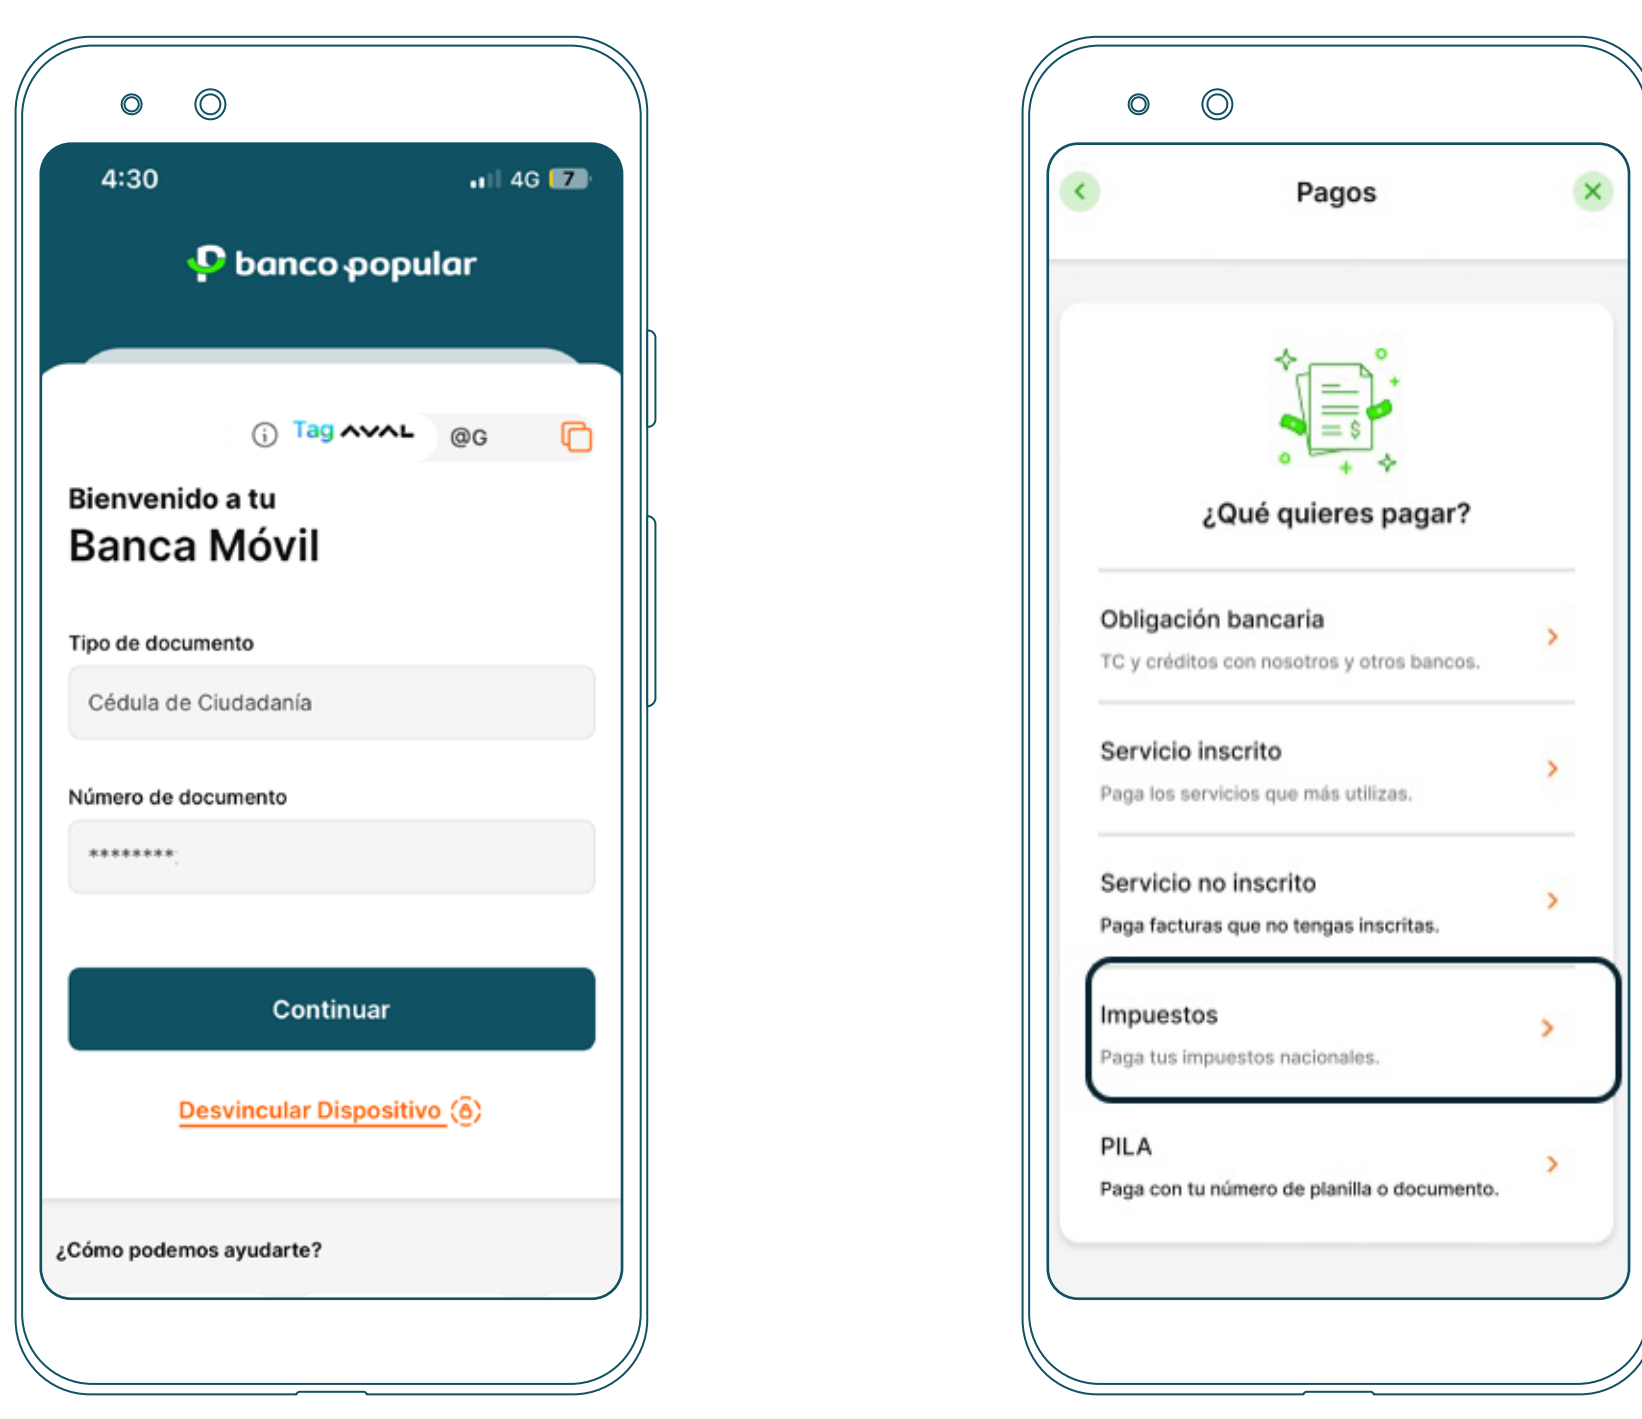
4:30
4G 7

banco popular

Tag AVAL @G

Bienvenido a tu
Banca Móvil

Tipo de documento
Cédula de Ciudadanía

Número de documento
********

Continuar

Desvincular Dispositivo

¿Cómo podemos ayudarte?

Pagos

¿Qué quieres pagar?

Obligación bancaria
TC y créditos con nosotros y otros bancos.

Servicio inscrito
Paga los servicios que más utilizas.

Servicio no inscrito
Paga facturas que no tengas inscritas.

Impuestos
Paga tus impuestos nacionales.

PILA
Paga con tu número de planilla o documento.